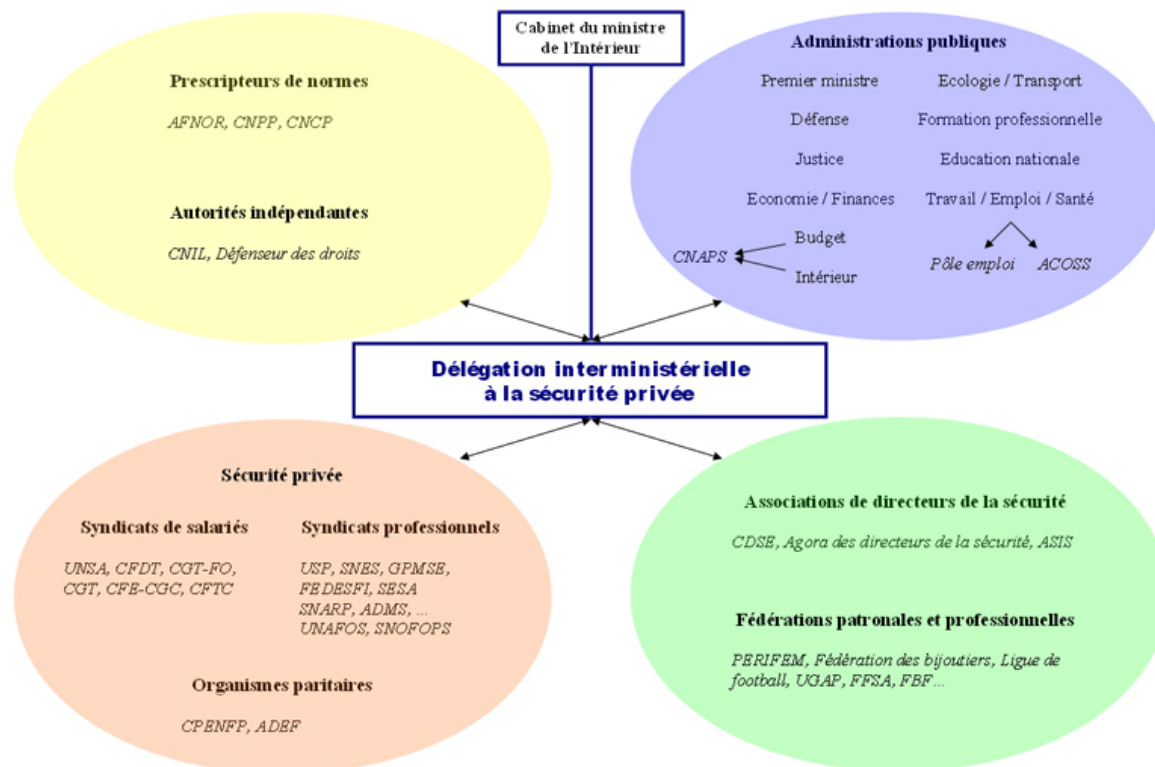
Cabinet du ministre de l'Intérieur

Prescripteurs de normes

AFNOR, CNPP, CNCP

Autorités indépendantes

CNIL, Défenseur des droits

Administrations publiques

Premier ministre

Défense

Justice

Economie / Finances

Budget

Intérieur

CNAPS

Ecologie / Transport

Formation professionnelle

Education nationale

Travail / Emploi / Santé

Pôle emploi

ACOSS

Délégation interministérielle à la sécurité privée

Sécurité privée

Syndicats de salariés

UNSA, CFDT, CGT-FO, CGT, CFE-CGC, CFTC

Syndicats professionnels

USP, SNES, GPMSE, FEDESFI, SESA SNARP, ADMS, ... UNAFOS, SNOFOPS

Organismes paritaires

CPENFP, ADEF

Associations de directeurs de la sécurité

CDSE, Agora des directeurs de la sécurité, ASIS

Fédérations patronales et professionnelles

PERIFEM, Fédération des bijoutiers, Ligue de football, UGAP, FFSA, FBF...